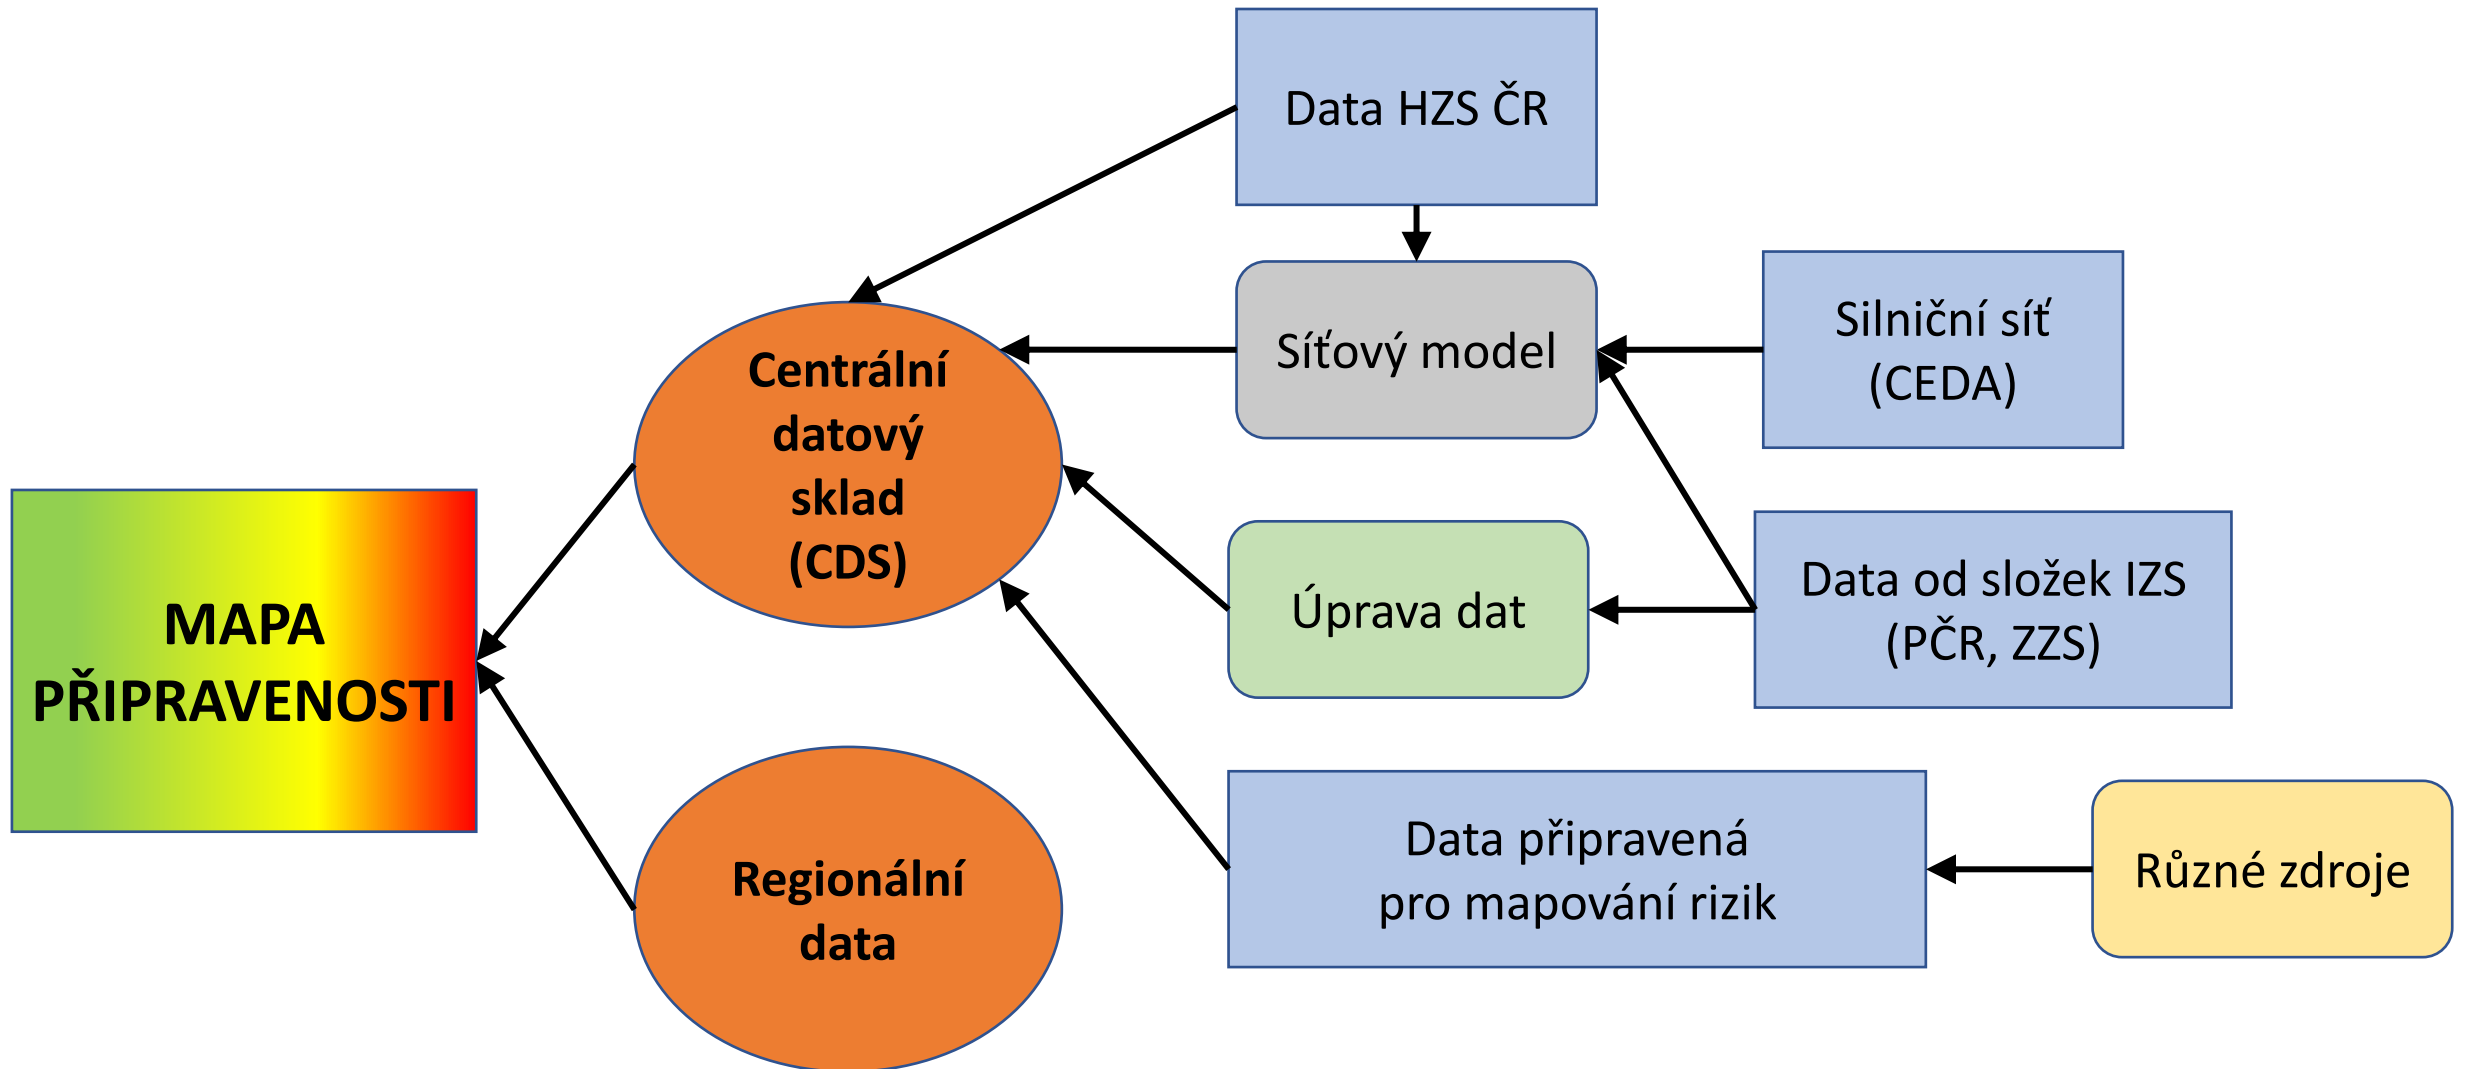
Data HZS ČR

Síťový model

Silniční síť (CEDA)

Centrální datový sklad (CDS)

Úprava dat

Data od složek IZS (PČR, ZZS)

MAPA PŘIPRAVENOSTI

Data připravená pro mapování rizik

Různé zdroje

Regionální data